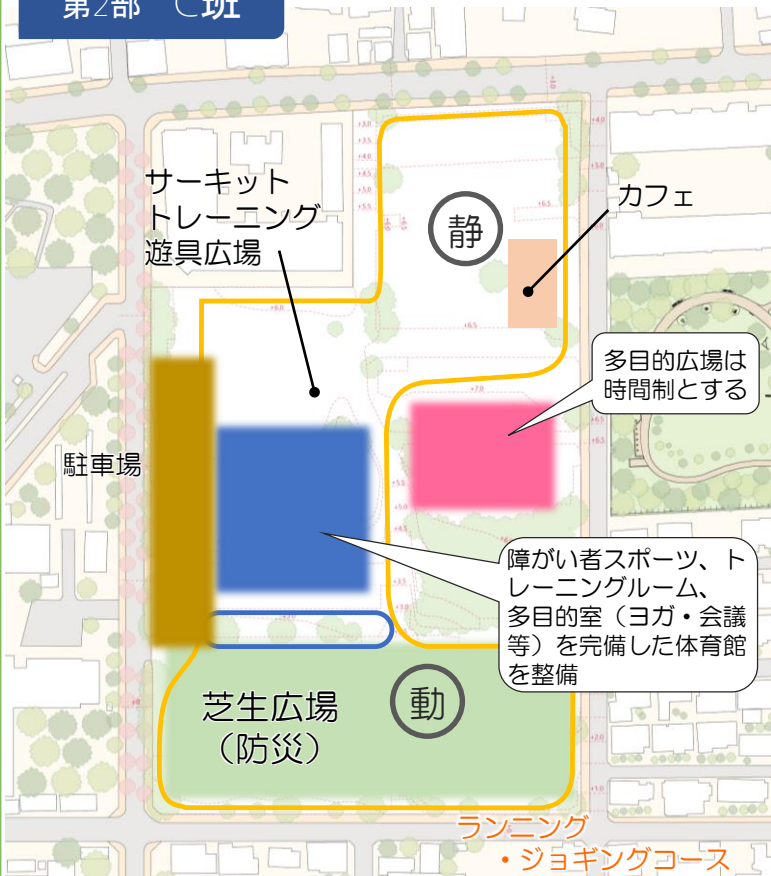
第2部 C班

サーキット
トレーニング
遊具広場

静

カフェ

多目的広場は
時間制とする

駐車場

障がい者スポーツ、トレーニングルーム、多目的室（ヨガ・会議等）を完備した体育館を整備

芝生広場
（防災）

動

ランニング
・ジョギングコース